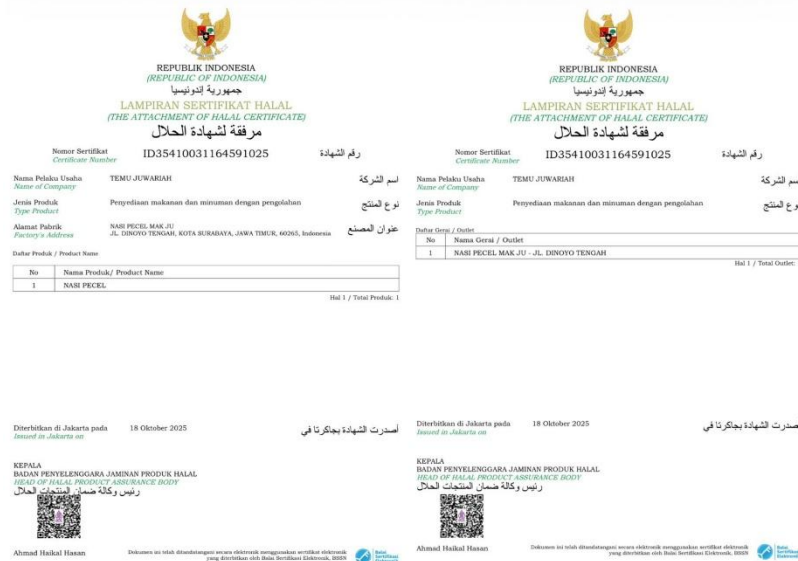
REPUBLIK INDONESIA
(REPUBLIC OF INDONESIA)
جمهورية إندونيسيا
LAMPIRAN SERTIFIKAT HALAL
(THE ATTACHMENT OF HALAL CERTIFICATE)
مرفقة لشهادة الحلال

Nomor Sertifikat
Certificate Number
ID35410031164591025
رقم الشهادة

Nama Pelaku Usaha
Name of Company
TEMU JUWARIAH
اسم الشركة

Jenis Produk
Type Product
Penyediaan makanan dan minuman dengan pengolahan
نوع المنتج

Alamat Pabrik
Factory's Address
NASI PECEL MAK JU
JL. DINOYO TENGAH, KOTA SURABAYA, JAWA TIMUR, 60265, Indonesia
عنوان المصنع

Daftar Produk / Product Name

| No | Nama Produk/ Product Name |
|---|---|
| 1 | NASI PECEL |

Hal 1 / Total Produk: 1

Diterbitkan di Jakarta pada
Issued in Jakarta on
18 Oktober 2025
أصدرت الشهادة بجاكرتا في

KEPALA
BADAN PENYELENGGARA JAMINAN PRODUK HALAL
HEAD OF HALAL PRODUCT ASSURANCE BODY
رئيس وكالة ضمان المنتجات الحلال

Ahmad Haikal Hasan
Dokumen ini telah ditandatangani secara elektronik menggunakan sertifikat elektronik yang diterbitkan oleh Balai Sertifikasi Elektronik, BSSN
Balai Sertifikasi Elektronik

REPUBLIK INDONESIA
(REPUBLIC OF INDONESIA)
جمهورية إندونيسيا
LAMPIRAN SERTIFIKAT HALAL
(THE ATTACHMENT OF HALAL CERTIFICATE)
مرفقة لشهادة الحلال

Nomor Sertifikat
Certificate Number
ID35410031164591025
رقم الشهادة

Nama Pelaku Usaha
Name of Company
TEMU JUWARIAH
اسم الشركة

Jenis Produk
Type Product
Penyediaan makanan dan minuman dengan pengolahan
نوع المنتج

Daftar Gerai / Outlet

| No | Nama Gerai / Outlet |
|---|---|
| 1 | NASI PECEL MAK JU - JL. DINOYO TENGAH |

Hal 1 / Total Outlet: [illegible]

Diterbitkan di Jakarta pada
Issued in Jakarta on
18 Oktober 2025
أصدرت الشهادة بجاكرتا في

KEPALA
BADAN PENYELENGGARA JAMINAN PRODUK HALAL
HEAD OF HALAL PRODUCT ASSURANCE BODY
رئيس وكالة ضمان المنتجات الحلال

Ahmad Haikal Hasan
Dokumen ini telah ditandatangani secara elektronik menggunakan sertifikat elektronik yang diterbitkan oleh Balai Sertifikasi Elektronik, BSSN
Balai Sertifikasi Elektronik